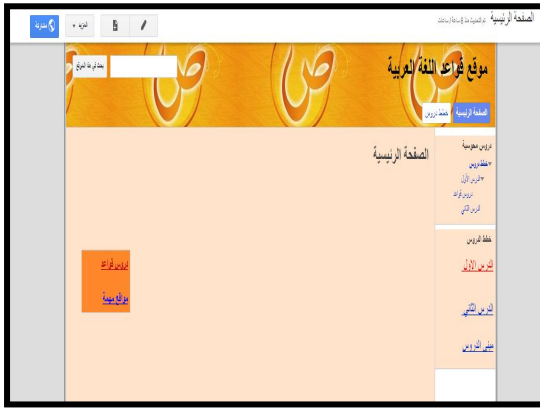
الصفحة الرئيسية

مشاركة

المزيد

موقع قواعد اللغة العربية

بحث في هذا الموقع

الصفحة الرئيسية

خطة دروس

دروس محوسبة

خطة دروس

الدرس الأول

دروس قواعد

الدرس الثاني

الصفحة الرئيسية

خطة الدروس

الدرس الأول

الدرس الثاني

مبنى الدروس

دروس قواعد

مواقع مهمة